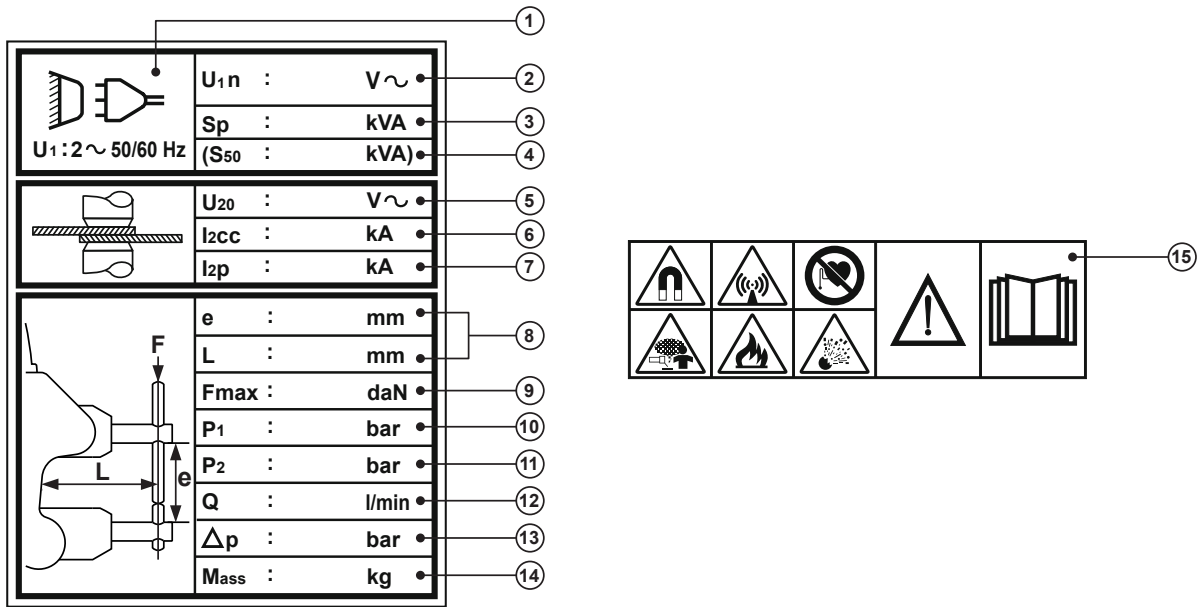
1

$U_1$ : 2 ~ 50/60 Hz

| | | |
|---|---|---|
| $U_1n$ | : | V ~ |
| Sp | : | kVA |
| ($S_{50}$ | : | kVA) |

2
3
4

| | | |
|---|---|---|
| $U_{20}$ | : | V ~ |
| $I_{2cc}$ | : | kA |
| $I_{2p}$ | : | kA |

5
6
7

F
L
e

| | | |
|---|---|---|
| e | : | mm |
| L | : | mm |
| Fmax | : | daN |
| $P_1$ | : | bar |
| $P_2$ | : | bar |
| Q | : | l/min |
| $\Delta$p | : | bar |
| Mass | : | kg |

8
9
10
11
12
13
14

15